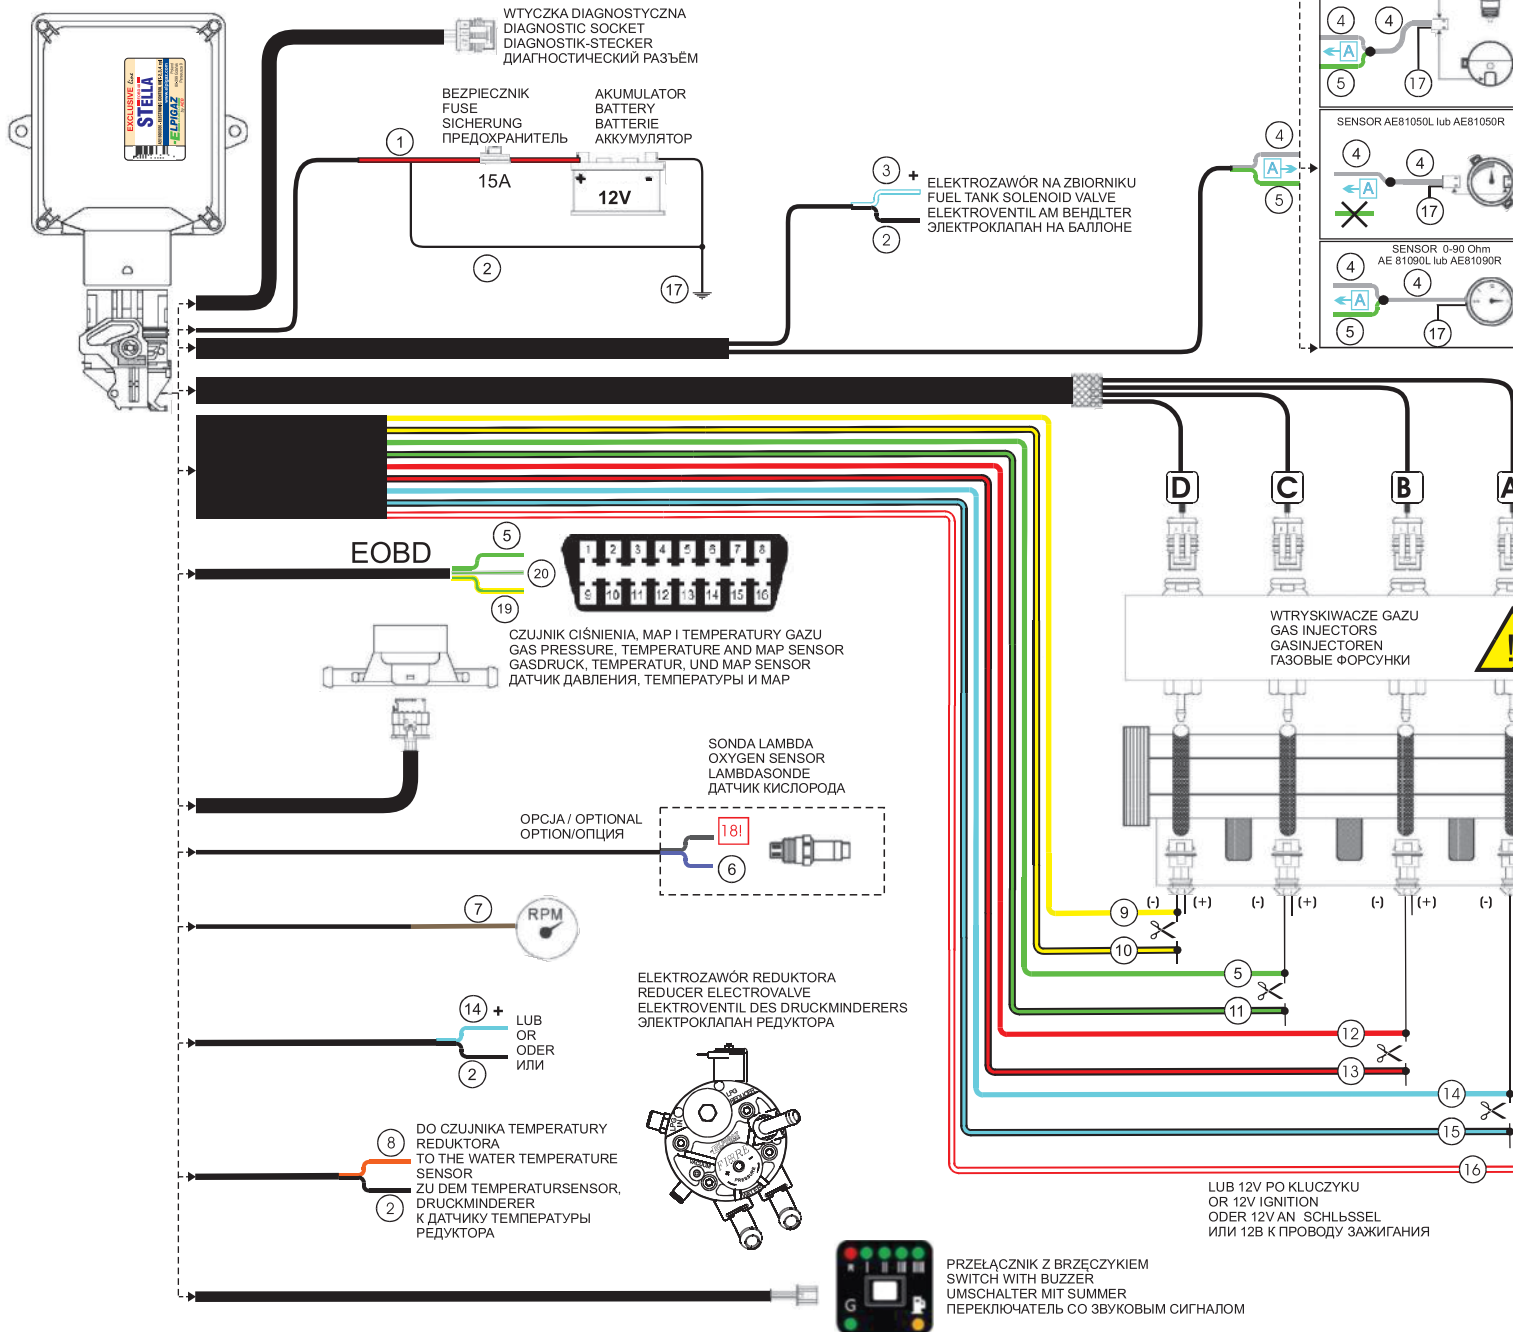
EXCLUSIVE line
STELLA
ELPIGAZ

WTYCZKA DIAGNOSTYCZNA
DIAGNOSTIC SOCKET
DIAGNOSTIK-STECKER
ДИАГНОСТИЧЕСКИЙ РАЗЪЁМ

BEZPIECZNIK
FUSE
SICHERUNG
ПРЕДОХРАНИТЕЛЬ

AKUMULATOR
BATTERY
BATTERIE
АККУМУЛЯТОР

1
15A
+ -
12V
2
17

3 +
ELEKTROZAWÓR NA ZBIORNIKU
FUEL TANK SOLENOID VALVE
ELEKTROVENTIL AM BEHÄLTER
ЭЛЕКТРОКЛАПАН НА БАЛЛОНЕ
2

4
A
5

4 4
A
5 17

SENSOR AE81050L lub AE81050R
4 4
A
17

SENSOR 0-90 Ohm
AE 81090L lub AE81090R
4 4
A
5 17

D C B A

EOBD
5
20
19
1 2 3 4 5 6 7 8
9 10 11 12 13 14 15 16

CZUJNIK CIŚNIENIA, MAP I TEMPERATURY GAZU
GAS PRESSURE, TEMPERATURE AND MAP SENSOR
GASDRUCK, TEMPERATUR, UND MAP SENSOR
ДАТЧИК ДАВЛЕНИЯ, ТЕМПЕРАТУРЫ И MAP

WTRYSKIWACZE GAZU
GAS INJECTORS
GASINJEKTOREN
ГАЗОВЫЕ ФОРСУНКИ

SONDA LAMBDA
OXYGEN SENSOR
LAMBDASONDE
ДАТЧИК КИСЛОРОДА

OPCJA / OPTIONAL
OPTION/ОПЦИЯ
18!
6

7
RPM

(-) (+) (-) (+) (-) (+) (-)
9
10
5
11
12
13
14
15
16

ELEKTROZAWÓR REDUKTORA
REDUCER ELECTROVALVE
ELEKTROVENTIL DES DRUCKMINDERERS
ЭЛЕКТРОКЛАПАН РЕДУКТОРА

14 +
LUB
OR
ODER
ИЛИ
2

8
DO CZUJNIKA TEMPERATURY REDUKTORA
TO THE WATER TEMPERATURE SENSOR
ZU DEM TEMPERATURSENSOR, DRUCKMINDERER
К ДАТЧИКУ ТЕМПЕРАТУРЫ РЕДУКТОРА
2

LUB 12V PO KLUCZYKU
OR 12V IGNITION
ODER 12V AN SCHLЬSSEL
ИЛИ 12В К ПРОВОДУ ЗАЖИГАНИЯ

G
PRZEŁĄCZNIK Z BRZĘCZYKIEM
SWITCH WITH BUZZER
UMSCHALTER MIT SUMMER
ПЕРЕКЛЮЧАТЕЛЬ СО ЗВУКОВЫМ СИГНАЛОМ